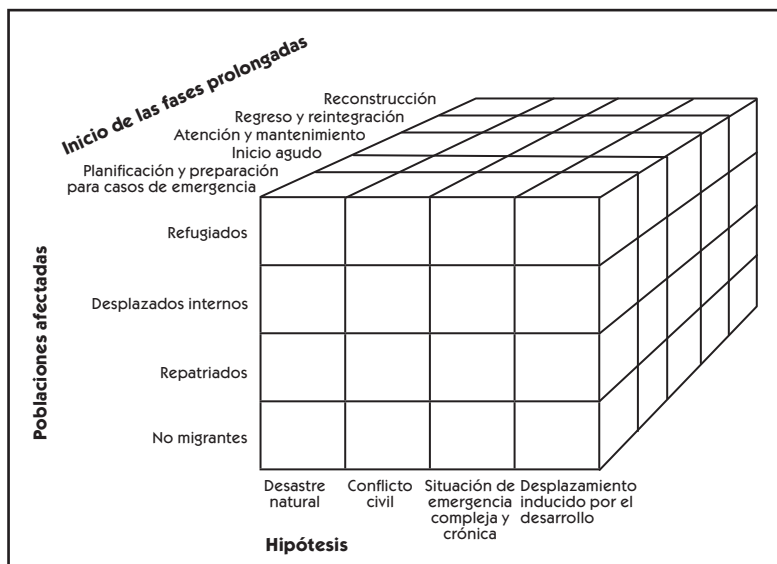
Inicio de las fases prolongadas

Reconstrucción
Regreso y reintegración
Atención y mantenimiento
Inicio agudo
Planificación y preparación para casos de emergencia

Poblaciones afectadas

Refugiados
Desplazados internos
Repatriados
No migrantes

Desastre natural
Conflicto civil
Situación de emergencia compleja y crónica
Desplazamiento inducido por el desarrollo

Hipótesis